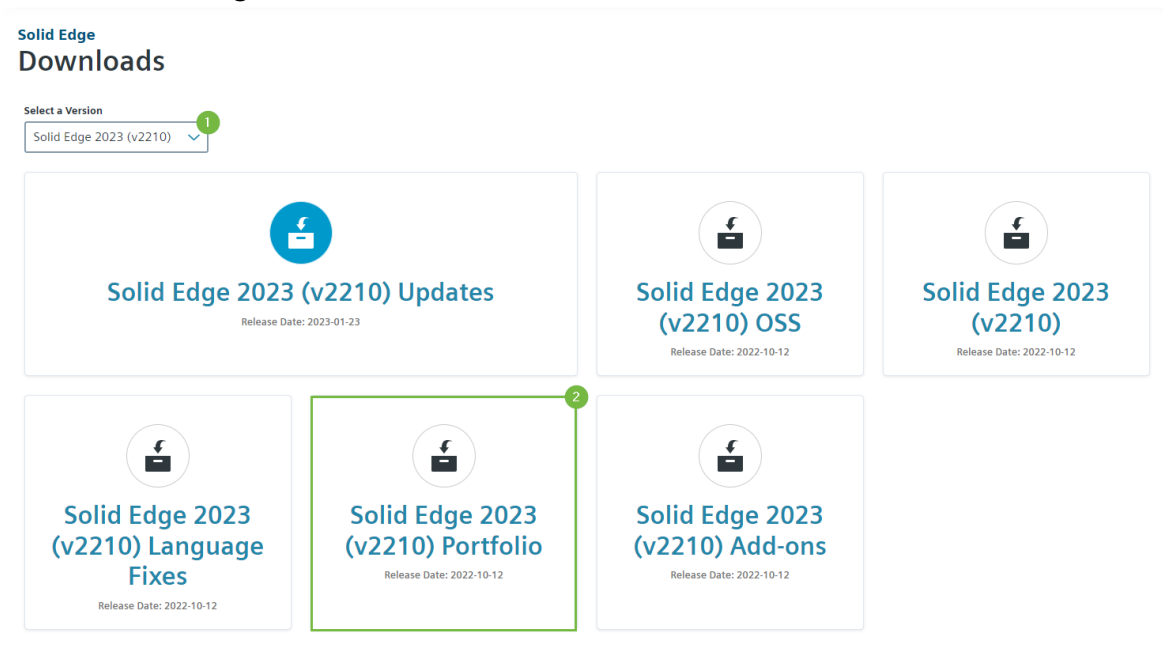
Solid Edge
Downloads

Select a Version
Solid Edge 2023 (v2210)
1

Solid Edge 2023 (v2210) Updates
Release Date: 2023-01-23

Solid Edge 2023 (v2210) OSS
Release Date: 2022-10-12

Solid Edge 2023 (v2210)
Release Date: 2022-10-12

Solid Edge 2023 (v2210) Language Fixes
Release Date: 2022-10-12

2
Solid Edge 2023 (v2210) Portfolio
Release Date: 2022-10-12

Solid Edge 2023 (v2210) Add-ons
Release Date: 2022-10-12